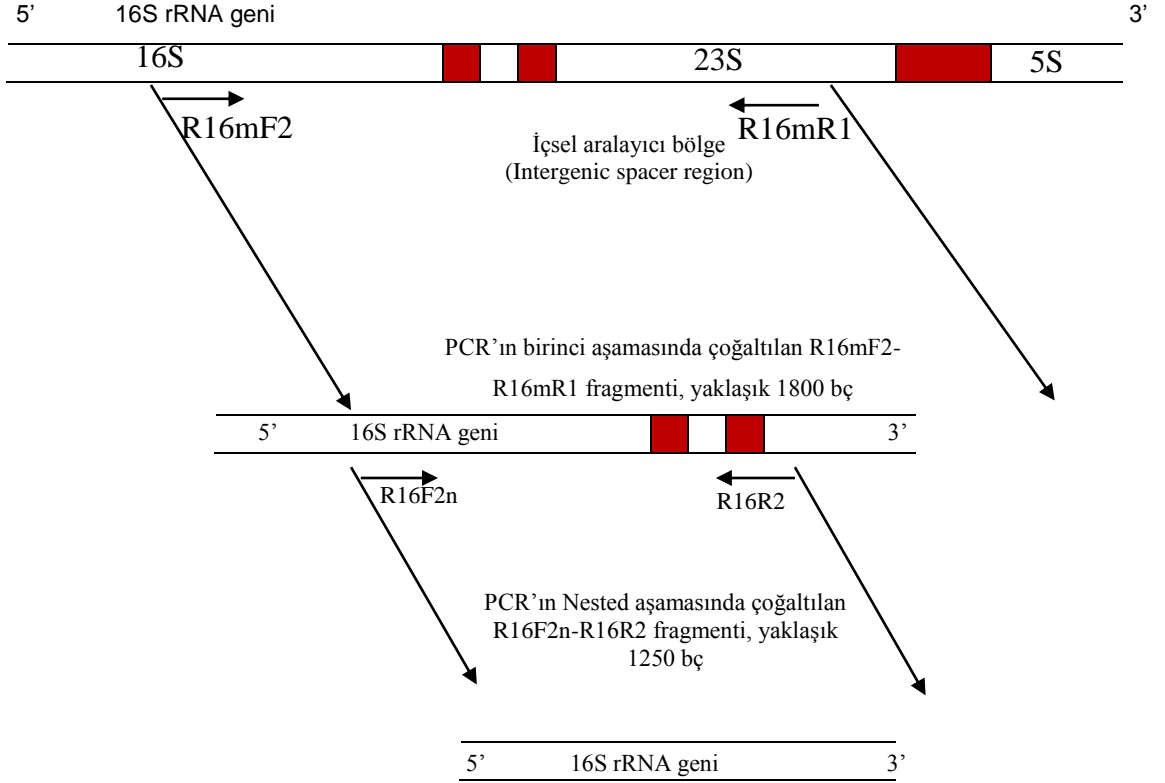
5' 16S rRNA geni 3'

16S 23S 5S

R16mF2

R16mR1

İçsel aralayıcı bölge
(Intergenic spacer region)

PCR'ın birinci aşamasında çoğaltılan R16mF2-R16mR1 fragmenti, yaklaşık 1800 bç

5' 16S rRNA geni 3'

R16F2n

R16R2

PCR'ın Nested aşamasında çoğaltılan R16F2n-R16R2 fragmenti, yaklaşık 1250 bç

5' 16S rRNA geni 3'